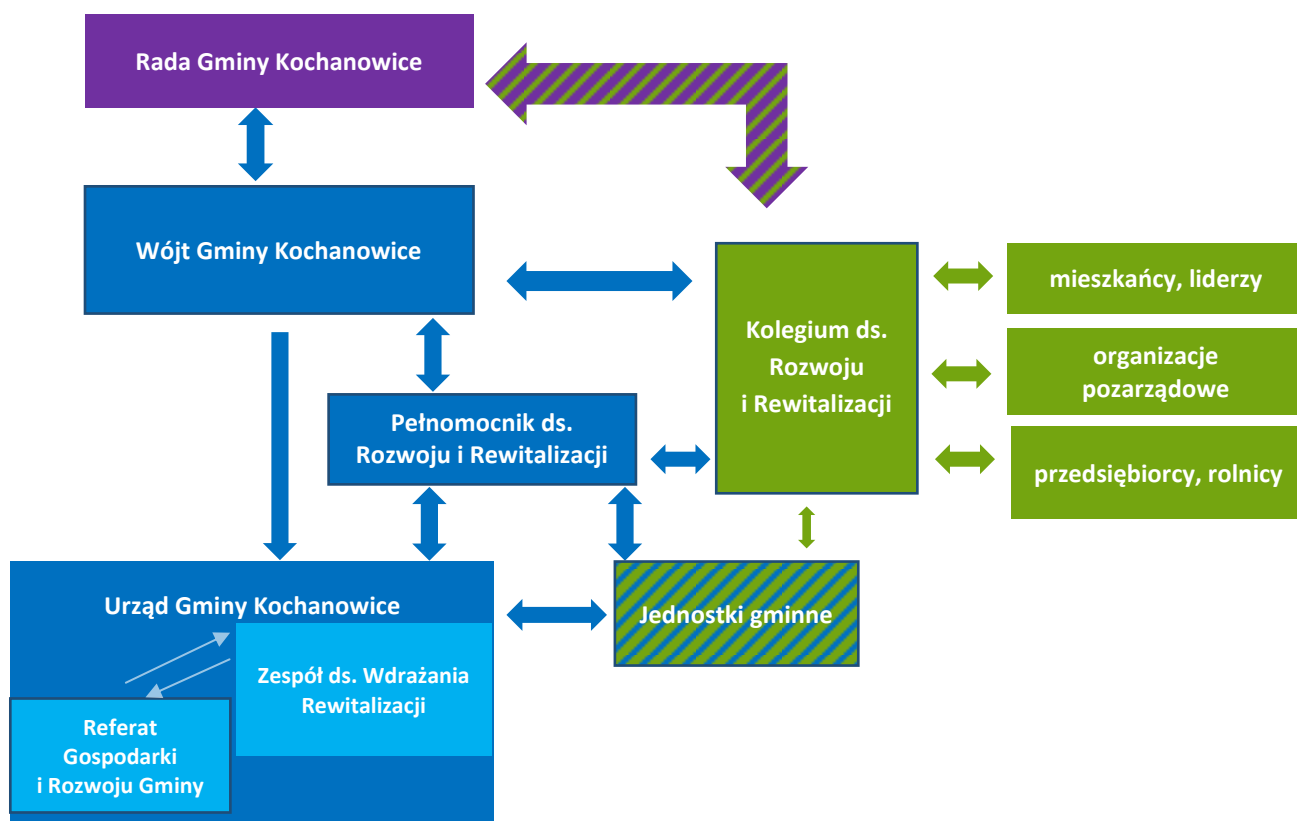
Rada Gminy Kochanowice

Wójt Gminy Kochanowice

Kolegium ds. Rozwoju i Rewitalizacji

mieszkańcy, liderzy

organizacje pozarządowe

przedsiębiorcy, rolnicy

Pełnomocnik ds. Rozwoju i Rewitalizacji

Urząd Gminy Kochanowice

Jednostki gminne

Zespół ds. Wdrażania Rewitalizacji

Referat Gospodarki i Rozwoju Gminy